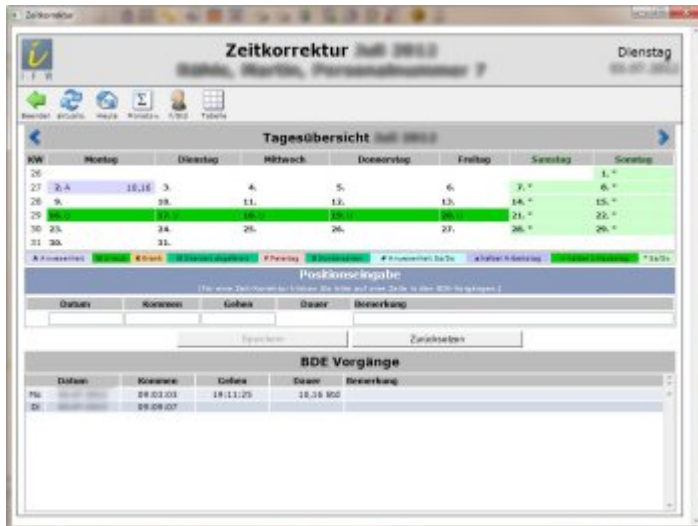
Zeitkorrektur

Zeitkorrektur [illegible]
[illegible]

Dienstag
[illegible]

IFW

Beenden Aktuell Heute Monat Bild Tabelle

Tagesübersicht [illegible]

| KW | Montag | Dienstag | Mittwoch | Donnerstag | Freitag | Samstag | Sonntag |
|---|---|---|---|---|---|---|---|
| 26 | | | | | | | 1. * |
| 27 | 2. A 10,16 | 3. | 4. | 5. | 6. | 7. * | 8. * |
| 28 | 9. | 10. | 11. | 12. | 13. | 14. * | 15. * |
| 29 | 16. U | 17. U | 18. U | 19. U | 20. U | 21. * | 22. * |
| 30 | 23. | 24. | 25. | 26. | 27. | 28. * | 29. * |
| 31 | 30. | 31. | | | | | |

A Anwesenheit U Urlaub K Krank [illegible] F Feiertag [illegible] \* Anwesenheit Sa/So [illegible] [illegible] \* Sa/So

Positionseingabe
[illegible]

| Datum | Kommen | Gehen | Dauer | Bemerkung |
|---|---|---|---|---|
| | | | | |

Speichern Zurücksetzen

BDE Vorgänge

| | Datum | Kommen | Gehen | Dauer | Bemerkung |
|---|---|---|---|---|---|
| Mo | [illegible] | 09:03:03 | 19:11:25 | 10,16 Std | |
| Di | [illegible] | 09:09:07 | | | |